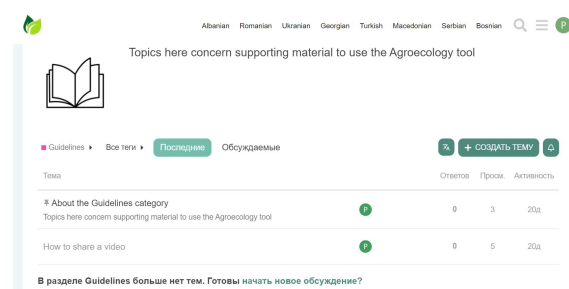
Albanian Romanian Ukranian Georgian Turkish Macedonian Serbian Bosnian

P

Topics here concern supporting material to use the Agroecology tool

Guidelines ▸ Все теги ▸ Последние Обсуждаемые

+ СОЗДАТЬ ТЕМУ

| Тема | | Ответов | Просм. | Активность |
|---|---|---|---|---|
| About the Guidelines category<br>Topics here concern supporting material to use the Agroecology tool | P | 0 | 3 | 20д |
| How to share a video | P | 0 | 5 | 20д |

В разделе Guidelines больше нет тем. Готовы начать новое обсуждение?